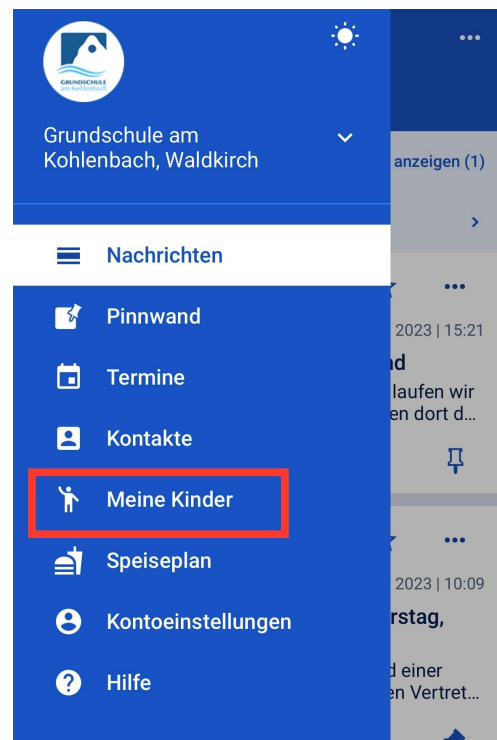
GRUNDSCHULE
am Kohlenbach

Grundschule am Kohlenbach, Waldkirch

Nachrichten
Pinnwand
Termine
Kontakte
Meine Kinder
Speiseplan
Kontoeinstellungen
Hilfe

anzeigen (1)

2023 | 15:21
nd
laufen wir
en dort d...

2023 | 10:09
rstag,
d einer
en Vertret...